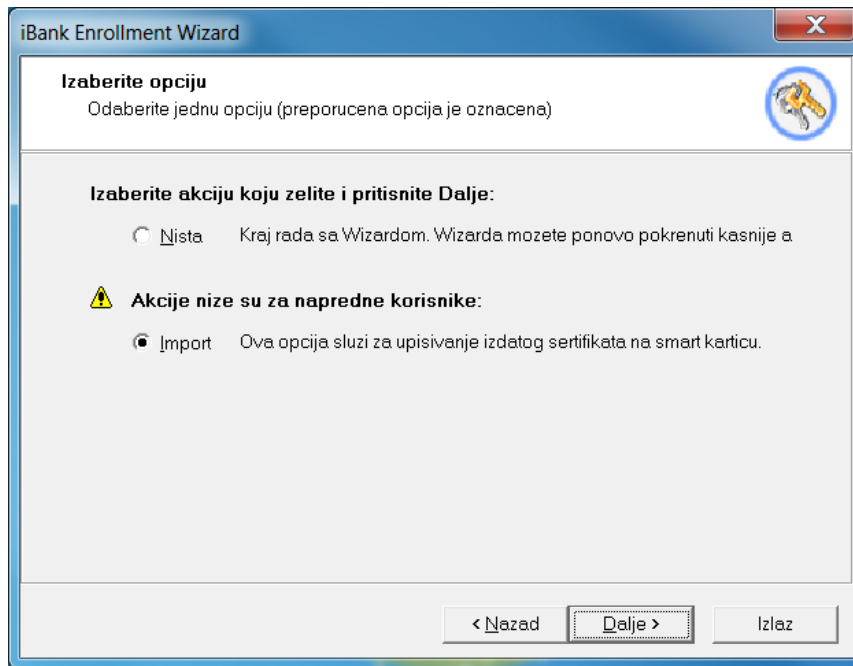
iBank Enrollment Wizard

X

Izaberite opciju
Odaberite jednu opciju (preporucena opcija je oznacena)

Izaberite akciju koju zelite i pritisnite Dalje:

Nista Kraj rada sa Wizardom. Wizarda mozete ponovo pokrenuti kasnije a

Akcije nize su za napredne korisnike:

Import Ova opcija sluzi za upisivanje izdatog sertifikata na smart karticu.

< Nazad

Dalje >

Izlaz